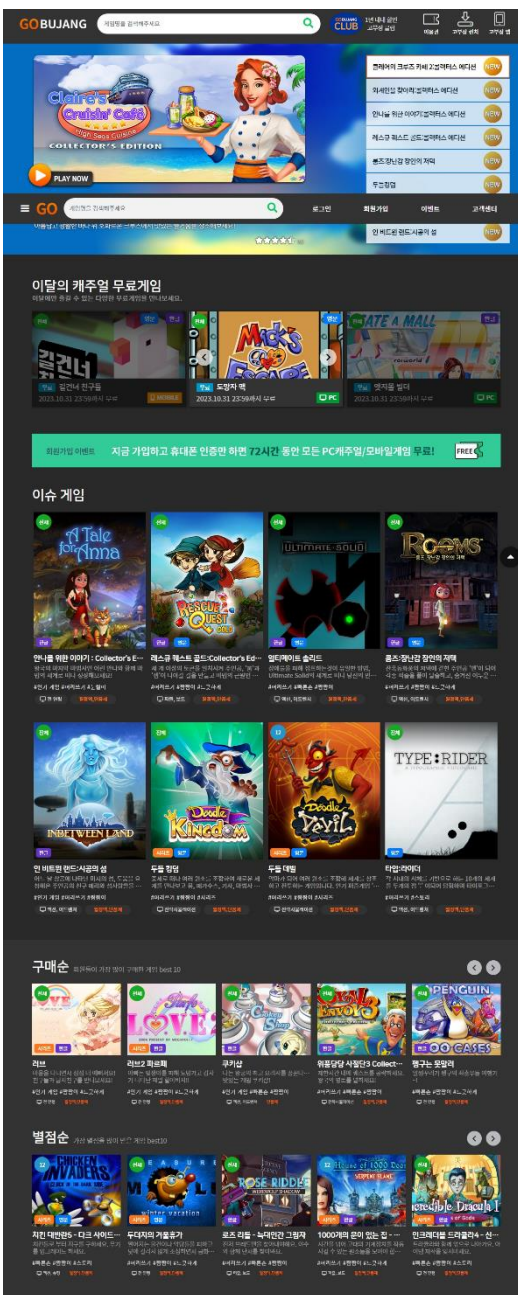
GO BUJANG
게임명을 검색해주세요
GOBUJANG CLUB 1년 내내 클럽 고부장 클럽
이벤트 고부장 설치 고부장 앱

Claire's Cruisin' Café High Seas Cuisine
COLLECTOR'S EDITION
PLAY NOW

클레어의 크루즈 카페 2:컬렉터스 에디션 NEW
와셔탐정 살인자 컬렉터스 에디션 NEW
안나를 위한 이야기:컬렉터스 에디션 NEW
레스큐 퀘스트 골드:컬렉터스 에디션 NEW
룸즈:장난감 장인의 저택 NEW
두근점 NEW
인 비트윈 랜드:사공의 섬 NEW

GO 게임명을 검색해주세요 로그인 회원가입 이벤트 고객센터

이달의 캐주얼 무료게임
이달에만 즐길 수 있는 다양한 무료게임을 만나보세요.

일러너 친구들 2023.10.31 23:59까지 무료 MOBILE
도망자 맥 2023.10.31 23:59까지 무료 PC
몰지점 빌더 2023.10.31 23:59까지 무료 PC

회원가입 이벤트 지금 가입하고 휴대폰 인증만 하면 72시간 동안 모든 PC캐주얼/모바일게임 무료! FREE

이슈 게임

안나를 위한 이야기 : Collector's E...
레스큐 퀘스트 골드:Collector's Ed...
얼티메이트 솔리드
룸즈:장난감 장인의 저택

인 비트윈 랜드:사공의 섬
두들 킹덤
두들 데빌
타입:라이더

구매순 회원들이 가장 많이 구매한 게임 best 10
러브
러브2 파르페
쿠키샵
위풍당당 사절단3 Collect...
펭구는 몽땅맨

별점순 가장 별점을 많이 받은 게임 best10
치킨 대반란 - 다크 사이드...
두더지의 겨울휴가
로즈 리들 - 늑대인간 그림자
1000개의 문이 있는 집 - ...
인크레더블 드라큘라 - 신...